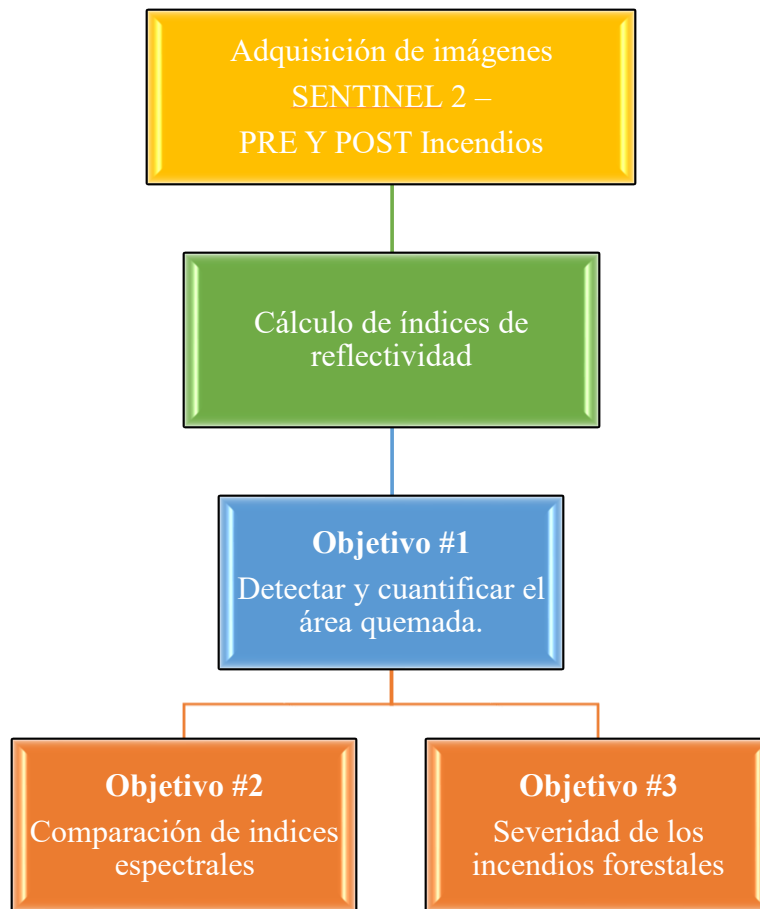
Adquisición de imágenes
SENTINEL 2 –
PRE Y POST Incendios

Cálculo de índices de reflectividad

**Objetivo #1**
Detectar y cuantificar el área quemada.

**Objetivo #2**
Comparación de indices espectrales

**Objetivo #3**
Severidad de los incendios forestales